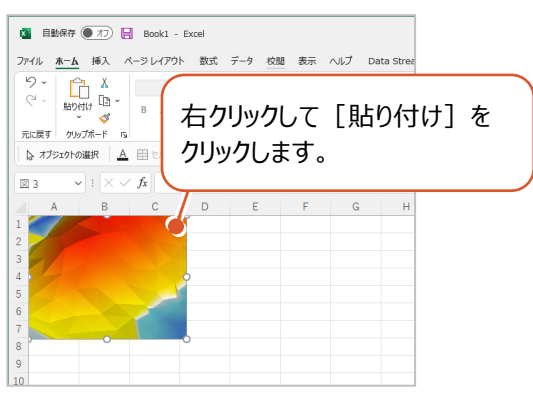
自動保存 オフ Book1 - Excel

ファイル ホーム 挿入 ページ レイアウト 数式 データ 校閲 表示 ヘルプ Data Strea

元に戻す 貼り付け クリップボード

オブジェクトの選択

図 3

右クリックして［貼り付け］をクリックします。

| | A | B | C | D | E | F | G | H |
|---|---|---|---|---|---|---|---|---|
| 1 | | | | | | | | |
| 2 | | | | | | | | |
| 3 | | | | | | | | |
| 4 | | | | | | | | |
| 5 | | | | | | | | |
| 6 | | | | | | | | |
| 7 | | | | | | | | |
| 8 | | | | | | | | |
| 9 | | | | | | | | |
| 10 | | | | | | | | |